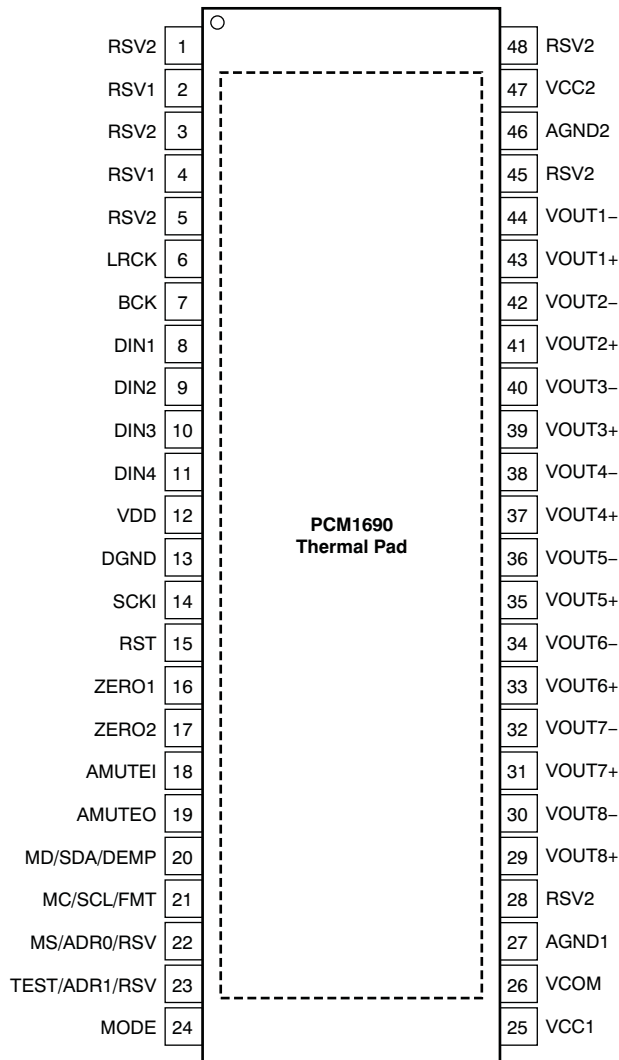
RSV2 1
RSV1 2
RSV2 3
RSV1 4
RSV2 5
LRCK 6
BCK 7
DIN1 8
DIN2 9
DIN3 10
DIN4 11
VDD 12
DGND 13
SCKI 14
RST 15
ZERO1 16
ZERO2 17
AMUTEI 18
AMUTEO 19
MD/SDA/DEMP 20
MC/SCL/FMT 21
MS/ADR0/RSV 22
TEST/ADR1/RSV 23
MODE 24

PCM1690
Thermal Pad

48 RSV2
47 VCC2
46 AGND2
45 RSV2
44 VOUT1–
43 VOUT1+
42 VOUT2–
41 VOUT2+
40 VOUT3–
39 VOUT3+
38 VOUT4–
37 VOUT4+
36 VOUT5–
35 VOUT5+
34 VOUT6–
33 VOUT6+
32 VOUT7–
31 VOUT7+
30 VOUT8–
29 VOUT8+
28 RSV2
27 AGND1
26 VCOM
25 VCC1